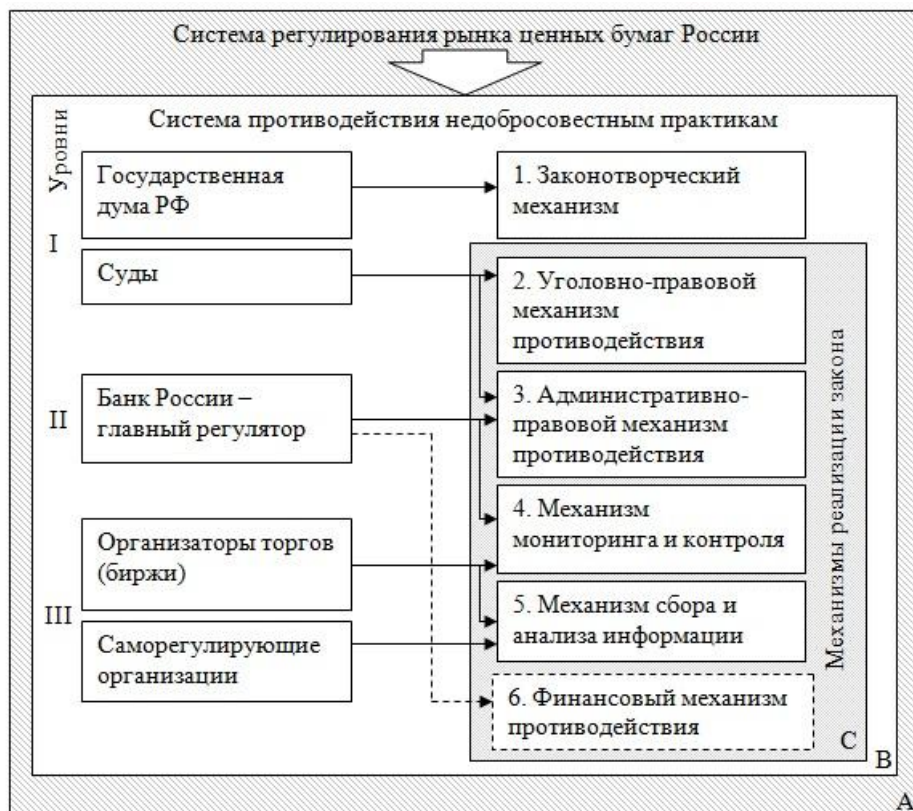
Система регулирования рынка ценных бумаг России

Система противодействия недобросовестным практикам

Уровни

I

Государственная дума РФ

Суды

II

Банк России – главный регулятор

III

Организаторы торгов (биржи)

Саморегулирующие организации

1. Законотворческий механизм

2. Уголовно-правовой механизм противодействия

3. Административно-правовой механизм противодействия

4. Механизм мониторинга и контроля

5. Механизм сбора и анализа информации

6. Финансовый механизм противодействия

Механизмы реализации закона

C

B

A